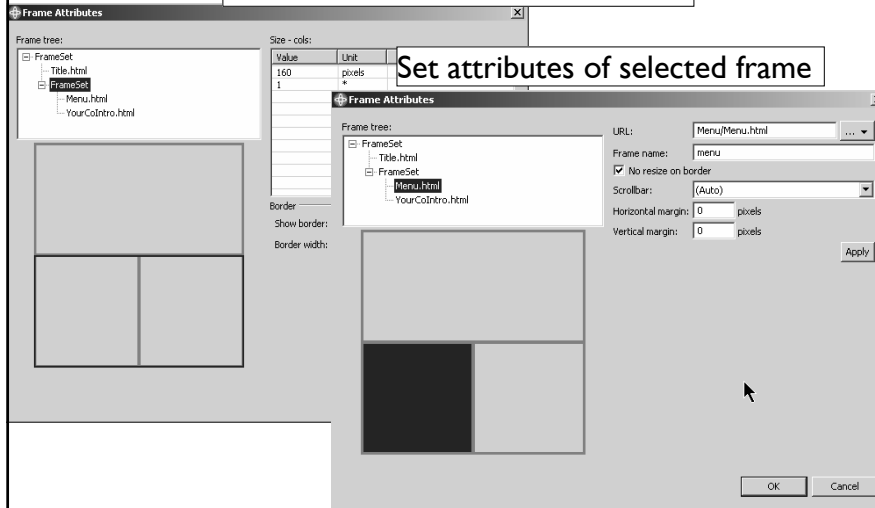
Frame Attributes

Frame tree:

FrameSet
Title.html
FrameSet
Menu.html
YourCoIntro.html

Size - cols:

| Value | Unit |
|---|---|
| 160 | pixels |
| 1 | * |

Border
Show border:
Border width:

Set attributes of selected frame

Frame Attributes

Frame tree:

FrameSet
Title.html
FrameSet
Menu.html
YourCoIntro.html

URL: Menu/Menu.html ...
Frame name: menu
No resize on border
Scrollbar: (Auto)
Horizontal margin: 0 pixels
Vertical margin: 0 pixels
Apply

OK Cancel